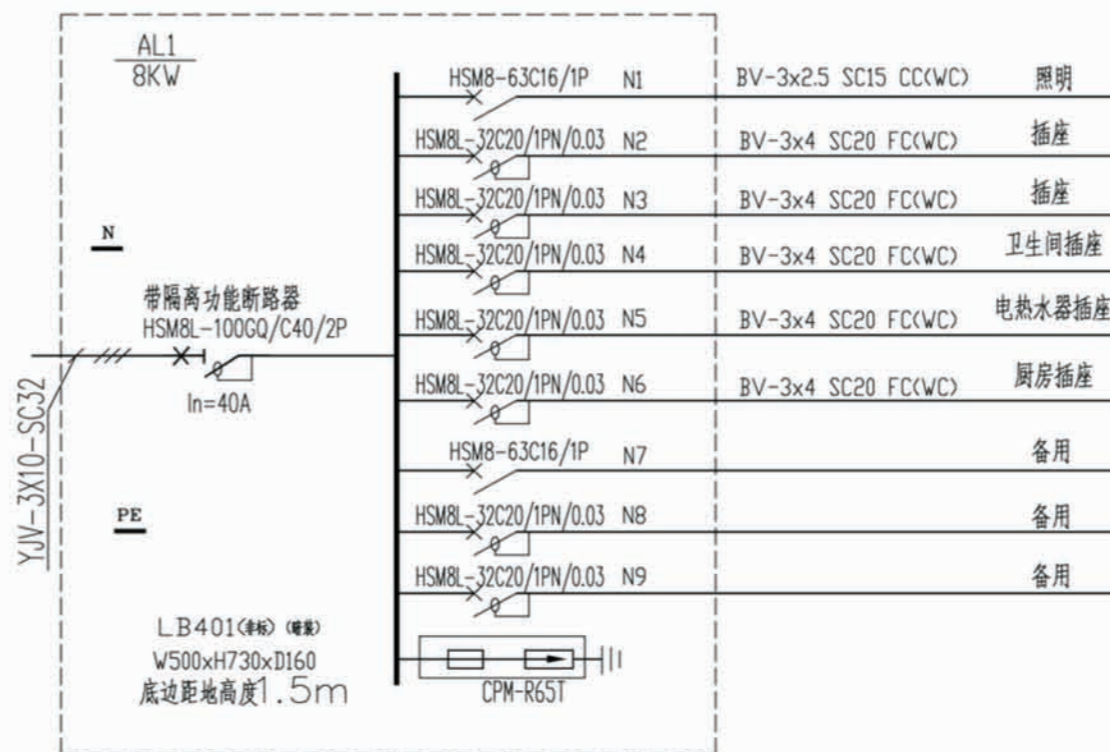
AL1
8KW

HSM8-63C16/1P N1 BV-3x2.5 SC15 CC(WC) 照明
HSM8L-32C20/1PN/0.03 N2 BV-3x4 SC20 FC(WC) 插座
HSM8L-32C20/1PN/0.03 N3 BV-3x4 SC20 FC(WC) 插座
N
HSM8L-32C20/1PN/0.03 N4 BV-3x4 SC20 FC(WC) 卫生间插座
带隔离功能断路器
HSM8L-100GQ/C40/2P
HSM8L-32C20/1PN/0.03 N5 BV-3x4 SC20 FC(WC) 电热水器插座
HSM8L-32C20/1PN/0.03 N6 BV-3x4 SC20 FC(WC) 厨房插座
In=40A
YJV-3X10-SC32
HSM8-63C16/1P N7 备用
PE
HSM8L-32C20/1PN/0.03 N8 备用
HSM8L-32C20/1PN/0.03 N9 备用

LB401(非标)(暗装)
W500xH730xD160
底边距地高度1.5m
CPM-R65T